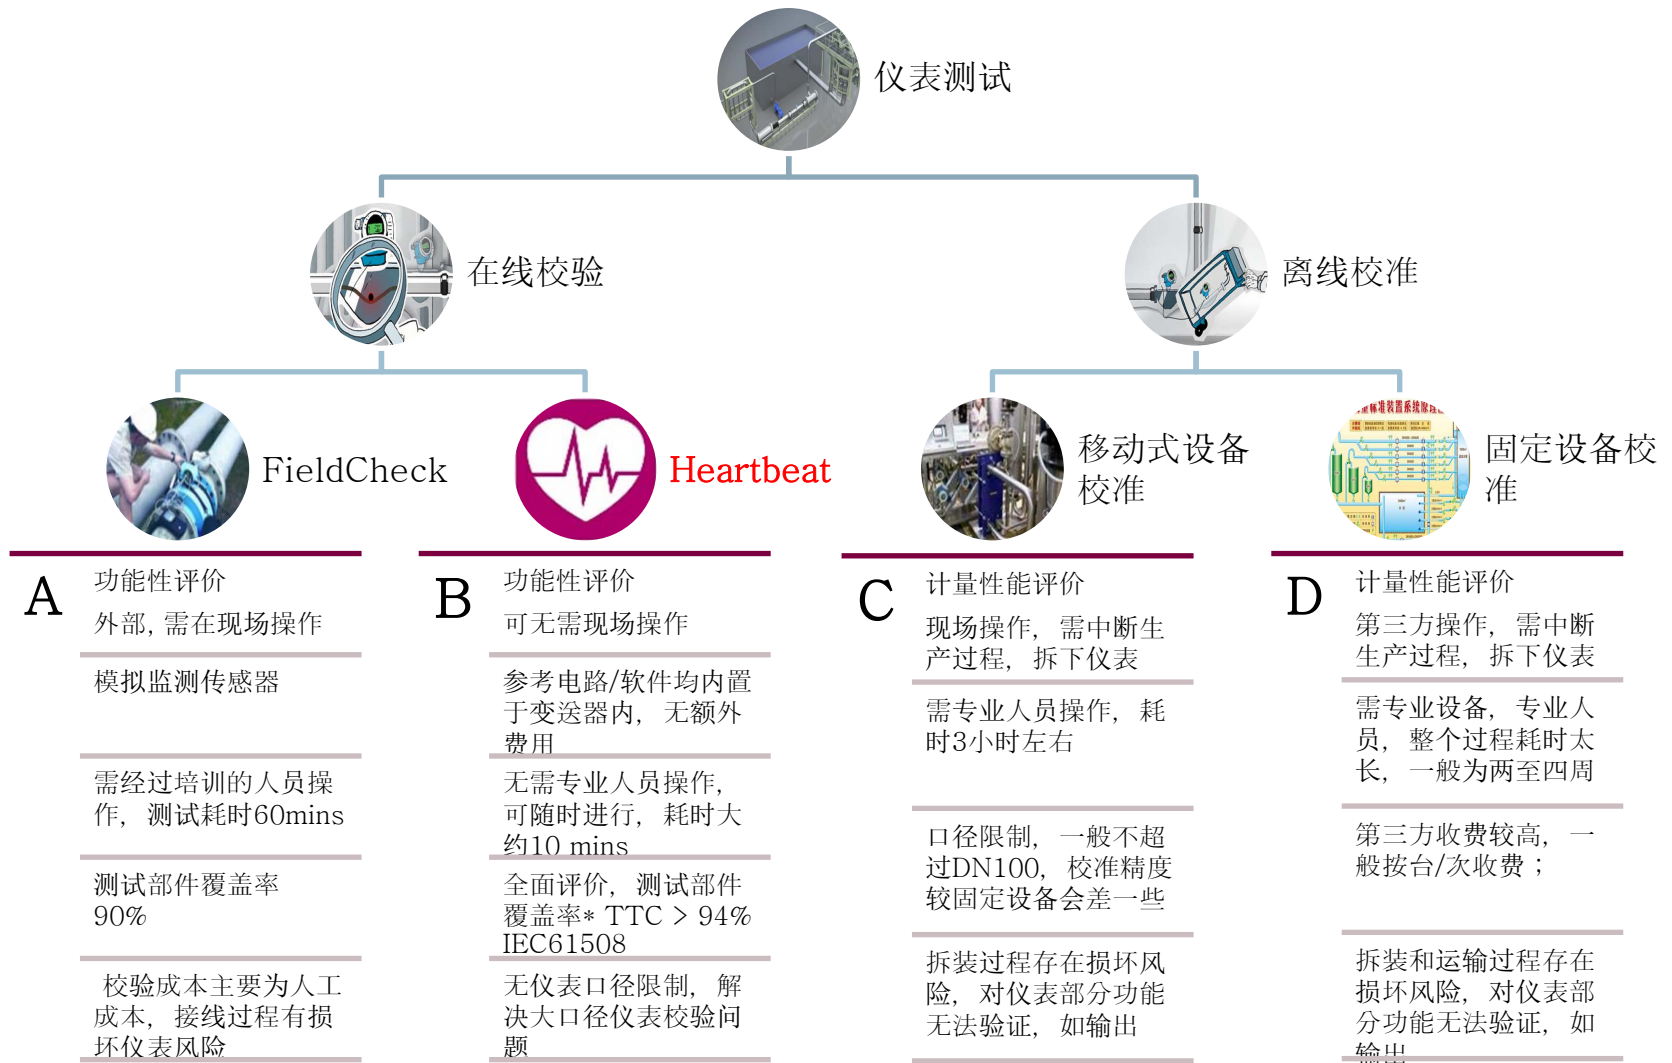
仪表测试

在线校验

离线校准

FieldCheck

Heartbeat

移动式设备校准

固定设备校准

A

功能性评价

外部，需在现场操作

模拟监测传感器

需经过培训的人员操作，测试耗时60mins

测试部件覆盖率90%

校验成本主要为人工成本，接线过程有损坏仪表风险

B

功能性评价

可无需现场操作

参考电路/软件均内置于变送器内，无额外费用

无需专业人员操作，可随时进行，耗时大约10 mins

全面评价，测试部件覆盖率* TTC > 94% IEC61508

无仪表口径限制，解决大口径仪表校验问题

C

计量性能评价

现场操作，需中断生产过程，拆下仪表

需专业人员操作，耗时3小时左右

口径限制，一般不超过DN100，校准精度较固定设备会差一些

拆装过程存在损坏风险，对仪表部分功能无法验证，如输出

D

计量性能评价

第三方操作，需中断生产过程，拆下仪表

需专业设备，专业人员，整个过程耗时太长，一般为两至四周

第三方收费较高，一般按台/次收费；

拆装和运输过程存在损坏风险，对仪表部分功能无法验证，如输出